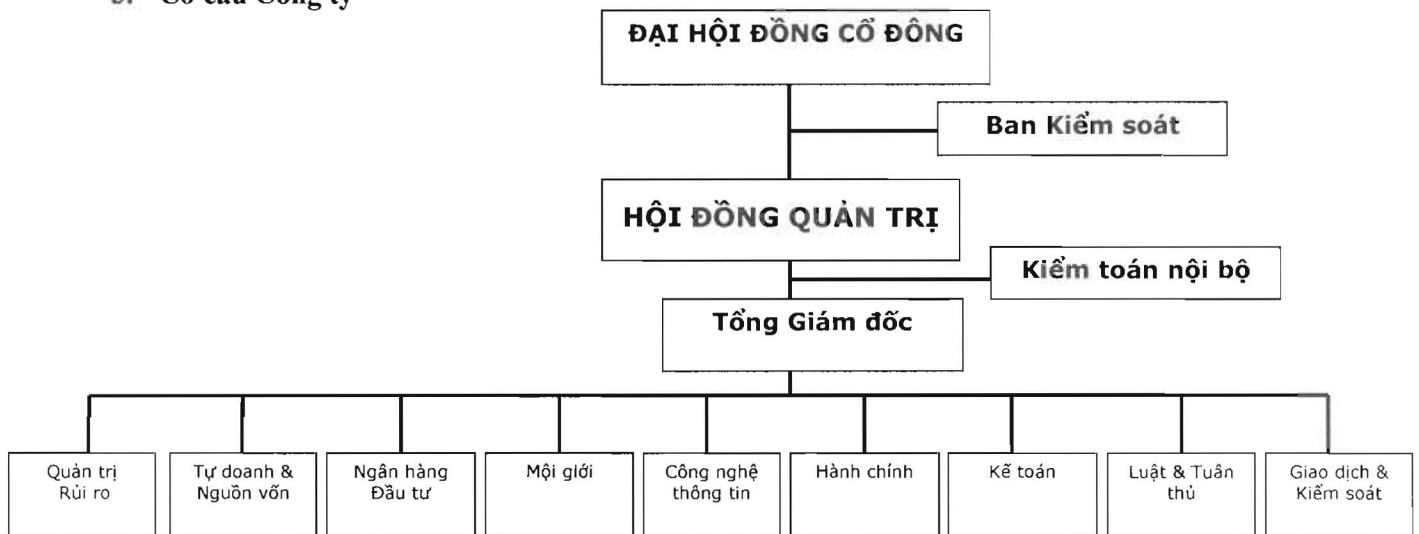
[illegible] Cơ cấu Công ty

ĐẠI HỘI ĐỒNG CỔ ĐÔNG

Ban Kiểm soát

HỘI ĐỒNG QUẢN TRỊ

Kiểm toán nội bộ

Tổng Giám đốc

Quản trị Rủi ro

Tự doanh & Nguồn vốn

Ngân hàng Đầu tư

Môi giới

Công nghệ thông tin

Hành chính

Kế toán

Luật & Tuân thủ

Giao dịch & Kiểm soát